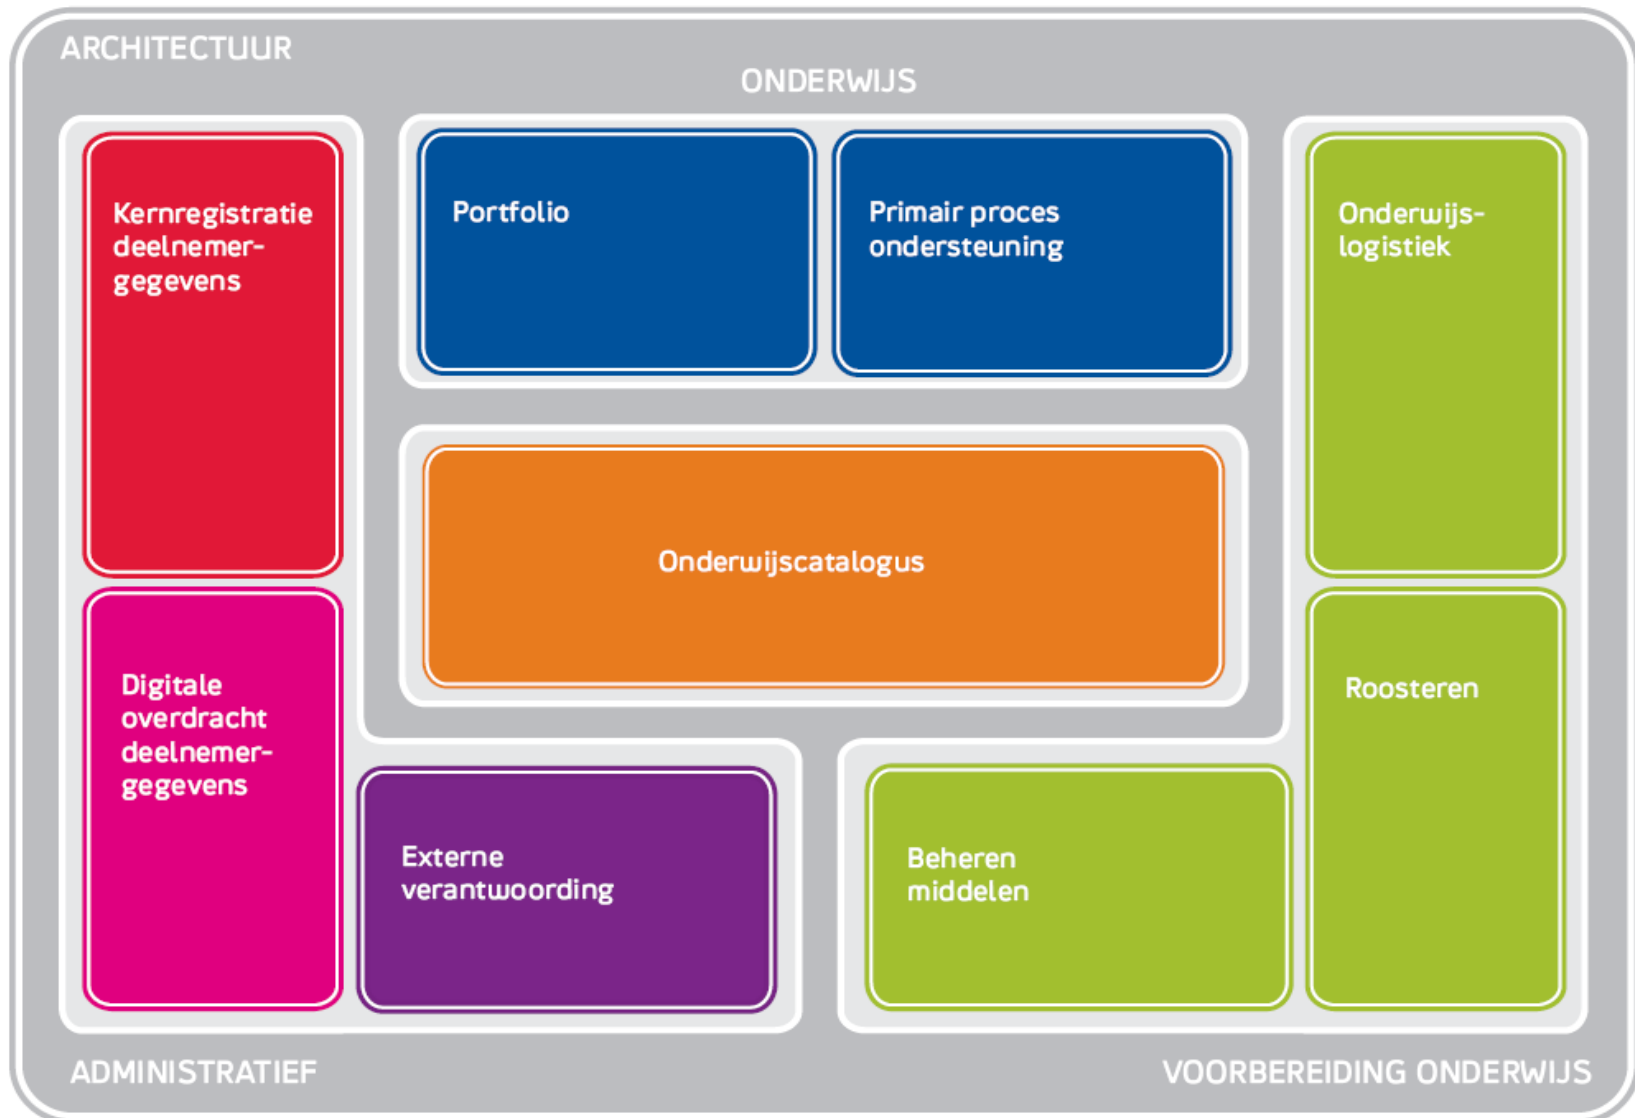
ARCHITECTUUR

ONDERWIJS

Kernregistratie deelnemergegevens

Portfolio

Primair proces ondersteuning

Onderwijslogistiek

Onderwijscatalogus

Digitale overdracht deelnemergegevens

Roosteren

Externe verantwoording

Beheren middelen

ADMINISTRATIEF

VOORBEREIDING ONDERWIJS